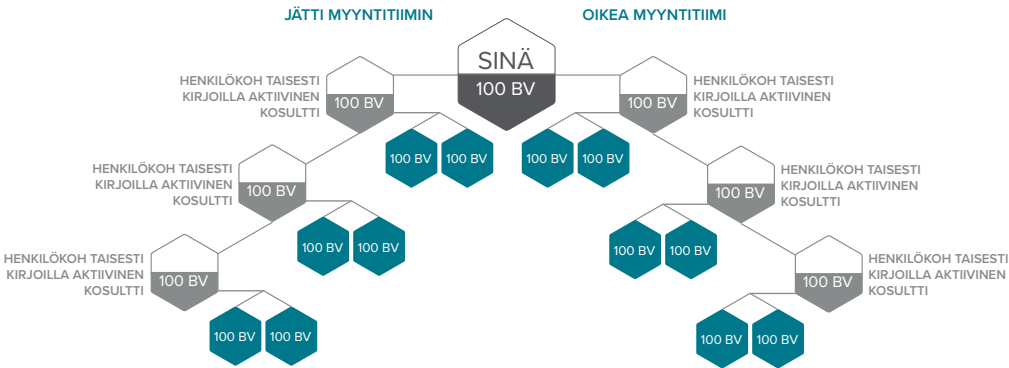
JÄTTI MYYNTITIIMIN

OIKEA MYYNTITIIMI

SINÄ
100 BV

HENKILÖKOH TAISESTI KIRJOILLA AKTIIVINEN KOSULTTI
100 BV

100 BV
100 BV

HENKILÖKOH TAISESTI KIRJOILLA AKTIIVINEN KOSULTTI
100 BV

100 BV
100 BV

HENKILÖKOH TAISESTI KIRJOILLA AKTIIVINEN KOSULTTI
100 BV

100 BV
100 BV

HENKILÖKOH TAISESTI KIRJOILLA AKTIIVINEN KOSULTTI
100 BV

100 BV
100 BV

HENKILÖKOH TAISESTI KIRJOILLA AKTIIVINEN KOSULTTI
100 BV

100 BV
100 BV

HENKILÖKOH TAISESTI KIRJOILLA AKTIIVINEN KOSULTTI
100 BV

100 BV
100 BV